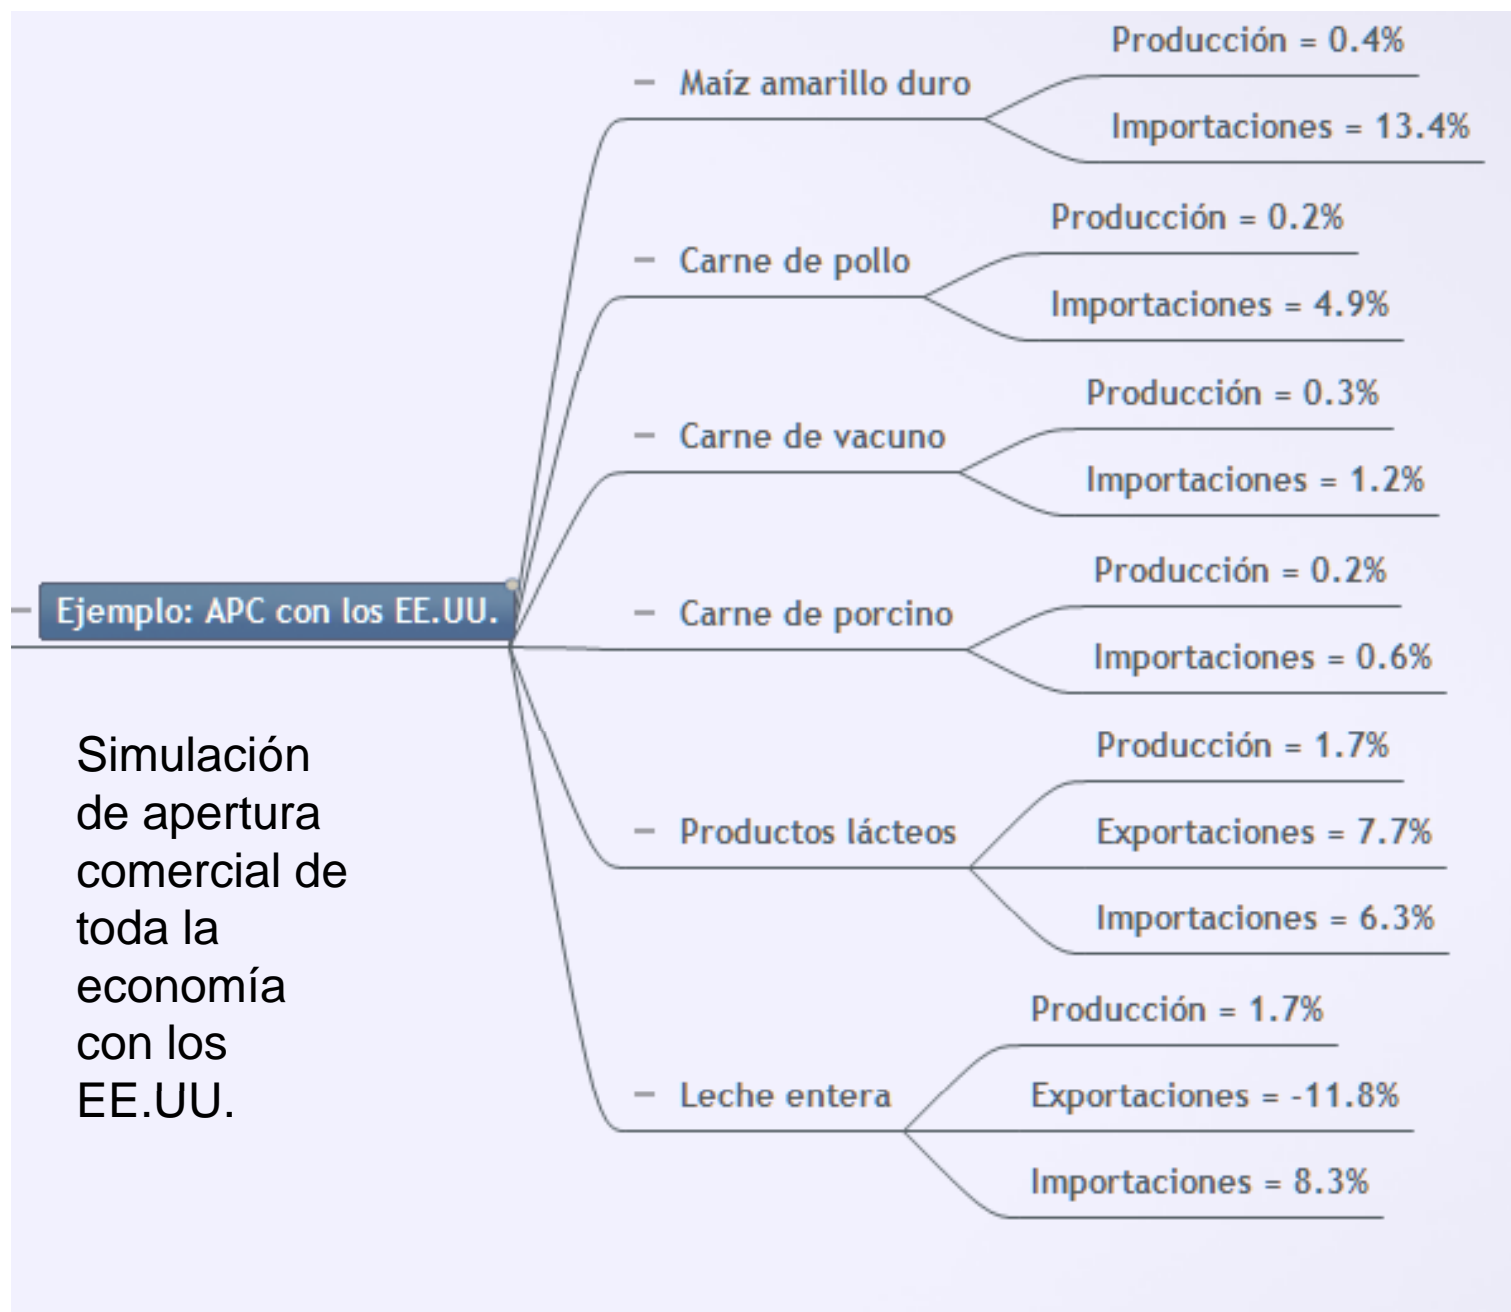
Ejemplo: APC con los EE.UU.

Maíz amarillo duro
Producción = 0.4%
Importaciones = 13.4%

Carne de pollo
Producción = 0.2%
Importaciones = 4.9%

Carne de vacuno
Producción = 0.3%
Importaciones = 1.2%

Carne de porcino
Producción = 0.2%
Importaciones = 0.6%

Productos lácteos
Producción = 1.7%
Exportaciones = 7.7%
Importaciones = 6.3%

Leche entera
Producción = 1.7%
Exportaciones = -11.8%
Importaciones = 8.3%

Simulación de apertura comercial de toda la economía con los EE.UU.